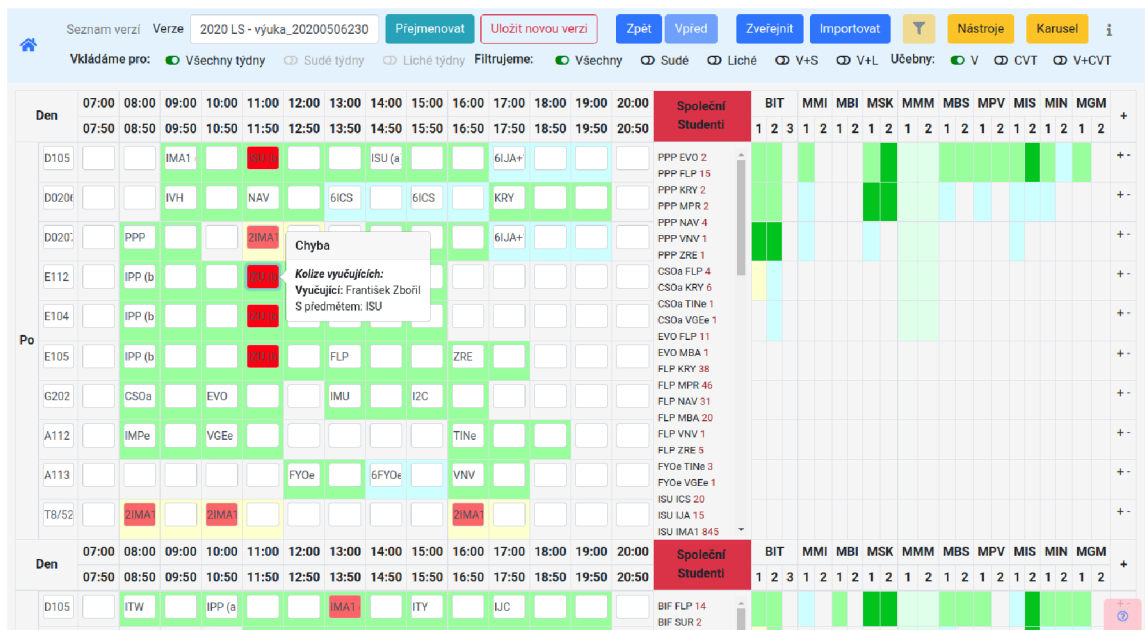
Seznam verzí Verze 2020 LS - výuka_20200506230 Přejmenovat Uložit novou verzi Zpět Vpřed Zveřejnit Importovat Nástroje Karusel i

Vkládáme pro: Všechny týdny Sudé týdny Liché týdny Filtrujeme: Všechny Sudé Liché V+S V+L Učebny: V CVT V+CVT

| Den | 07:00 07:50 | 08:00 08:50 | 09:00 09:50 | 10:00 10:50 | 11:00 11:50 | 12:00 12:50 | 13:00 13:50 | 14:00 14:50 | 15:00 15:50 | 16:00 16:50 | 17:00 17:50 | 18:00 18:50 | 19:00 19:50 | 20:00 20:50 | Společní Studenti | BIT 1 2 3 | MMI 1 2 | MBI 1 2 | MSK 1 2 | MMM 1 2 | MBS 1 2 | MPV 1 2 | MIS 1 2 | MIN 1 2 | MGM 1 2 | + |
|---|---|---|---|---|---|---|---|---|---|---|---|---|---|---|---|---|---|---|---|---|---|---|---|---|---|---|
| D105 | | | IMA1 | | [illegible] | | | ISU (a | | | 6IJA+ | | | | PPP EVO 2, PPP FLP 15 | | | | | | | | | | | + - |
| D0206 | | | IVH | | NAV | | 6ICS | | 6ICS | | KRY | | | | PPP KRY 2, PPP MPR 2 | | | | | | | | | | | + - |
| D0207 | | PPP | | | 2IMA1 | | | | | | 6IJA+ | | | | PPP NAV 4, PPP VNV 1, PPP ZRE 1 | | | | | | | | | | | + - |
| E112 | | IPP (b | | | ZU (a | | | | | | | | | | CSOa FLP 4, CSOa KRY 6 | | | | | | | | | | | + - |
| E104 | | IPP (b | | | ZU (a | | | | | | | | | | CSOa TINe 1, CSOa VGEe 1 | | | | | | | | | | | + - |
| Po E105 | | IPP (b | | | ZU (a | | FLP | | | ZRE | | | | | EVO FLP 11, EVO MBA 1, FLP KRY 38 | | | | | | | | | | | + - |
| G202 | | CSOa | | EVO | | | IMU | | I2C | | | | | | FLP MPR 46, FLP NAV 31 | | | | | | | | | | | + - |
| A112 | | IMPe | | VGEe | | | | | | TINe | | | | | FLP MBA 20, FLP VNV 1, FLP ZRE 5 | | | | | | | | | | | + - |
| A113 | | | | | | FYOe | | 6FYOe | | VNV | | | | | FYOe TINe 3, FYOe VGEe 1 | | | | | | | | | | | + - |
| T8/52 | | 2IMA1 | | 2IMA1 | | | | | | 2IMA1 | | | | | ISU ICS 20, ISU IJA 15, ISU IMA1 845 | | | | | | | | | | | + - |

Chyba
Kolize vyučujících:
Vyučující: František Zbořil
S předmětem: ISU

| Den | 07:00 07:50 | 08:00 08:50 | 09:00 09:50 | 10:00 10:50 | 11:00 11:50 | 12:00 12:50 | 13:00 13:50 | 14:00 14:50 | 15:00 15:50 | 16:00 16:50 | 17:00 17:50 | 18:00 18:50 | 19:00 19:50 | 20:00 20:50 | Společní Studenti | BIT 1 2 3 | MMI 1 2 | MBI 1 2 | MSK 1 2 | MMM 1 2 | MBS 1 2 | MPV 1 2 | MIS 1 2 | MIN 1 2 | MGM 1 2 | + |
|---|---|---|---|---|---|---|---|---|---|---|---|---|---|---|---|---|---|---|---|---|---|---|---|---|---|---|
| D105 | | ITW | | IPP (a | | | IMA1 | | ITY | | IJC | | | | BIF FLP 14, BIF SUR 2 | | | | | | | | | | | + - |